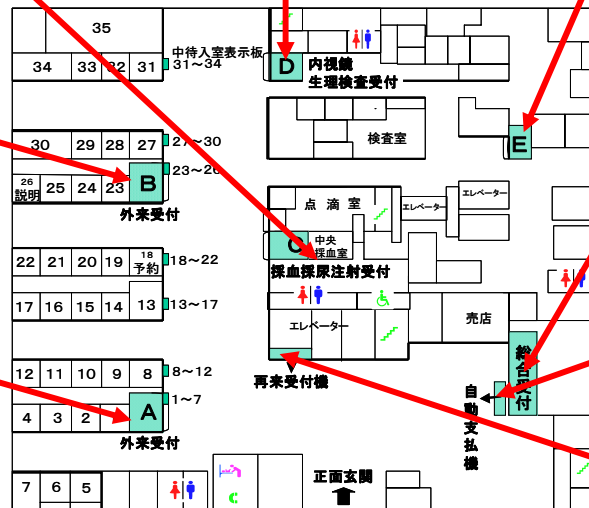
35
34 33 32 31
中待入室表示板
31〜34
D
内視鏡
生理検査受付
検査室
E
30 29 28 27
27〜30
26
説明
25 24 23
B
23〜26
外来受付
点滴室
エレベーター
エレベーター
C
中央
採血室
採血採尿注射受付
22 21 20 19
18
予約
18〜22
17 16 15 14 13
13〜17
エレベーター
売店
総合受付
12 11 10 9 8
8〜12
再来受付機
自動支払機
4 3 2
A
1〜7
外来受付
7 6 5
正面玄関